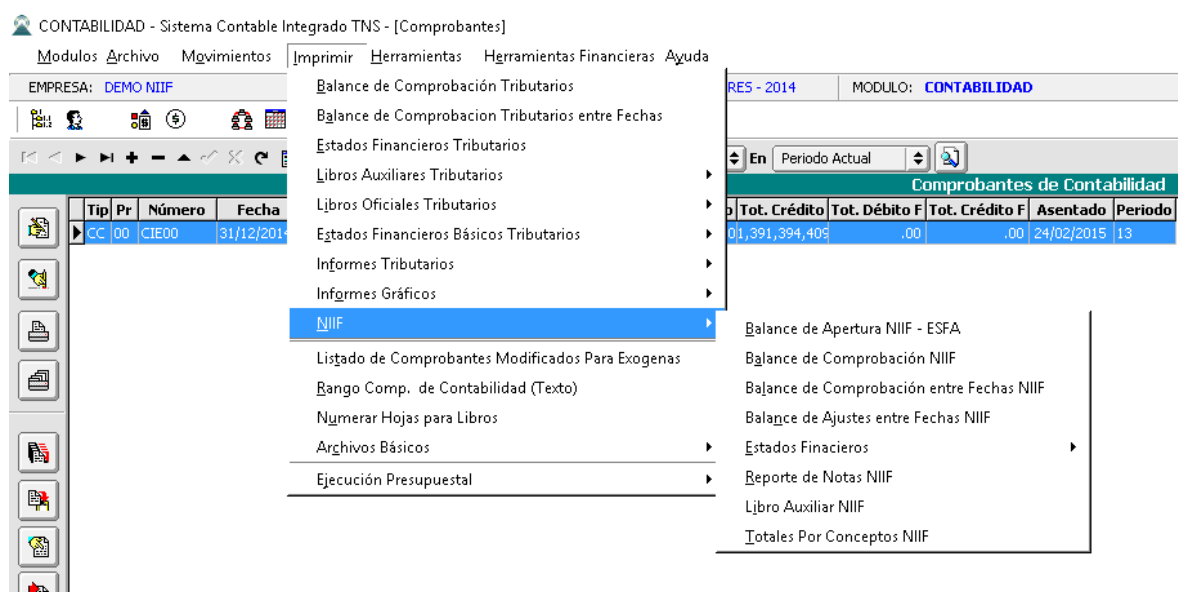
CONTABILIDAD - Sistema Contable Integrado TNS - [Comprobantes]

Modulos Archivo Movimientos Imprimir Herramientas Herramientas Financieras Ayuda

EMPRESA: DEMO NIIF

RES - 2014 MODULO: CONTABILIDAD

En Periodo Actual

Comprobantes de Contabilidad

| Tip | Pr | Número | Fecha | Tot. Crédito | Tot. Débito F | Tot. Crédito F | Asentado | Periodo |
|---|---|---|---|---|---|---|---|---|
| CC | 00 | CIE00 | 31/12/2014 | 01,391,394,409 | .00 | .00 | 24/02/2015 | 13 |

Balance de Comprobación Tributarios
Balance de Comprobacion Tributarios entre Fechas
Estados Financieros Tributarios
Libros Auxiliares Tributarios
Libros Oficiales Tributarios
Estados Financieros Básicos Tributarios
Informes Tributarios
Informes Gráficos
NIIF
Listado de Comprobantes Modificados Para Exogenas
Rango Comp. de Contabilidad (Texto)
Numerar Hojas para Libros
Archivos Básicos
Ejecución Presupuestal

Balance de Apertura NIIF - ESFA
Balance de Comprobación NIIF
Balance de Comprobación entre Fechas NIIF
Balance de Ajustes entre Fechas NIIF
Estados Finacieros
Reporte de Notas NIIF
Libro Auxiliar NIIF
Totales Por Conceptos NIIF